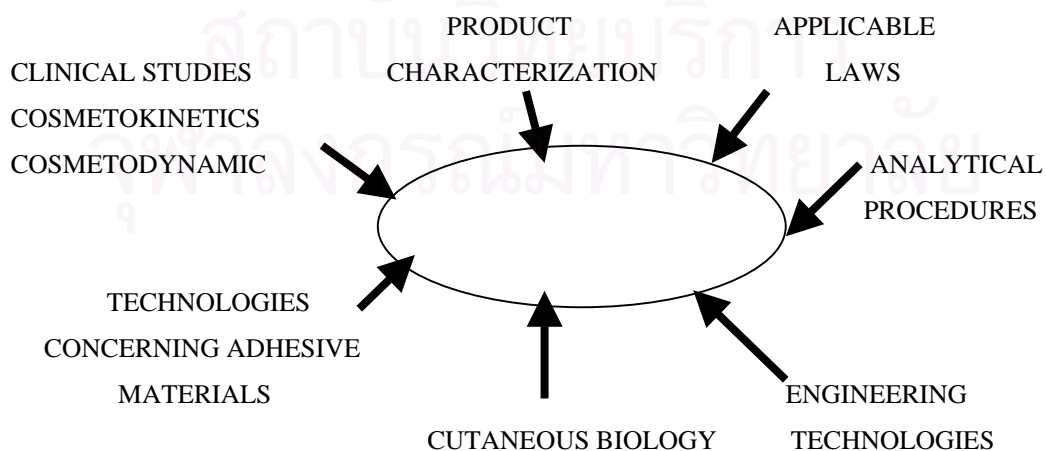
PRODUCT CHARACTERIZATION

APPLICABLE LAWS

CLINICAL STUDIES
COSMETOKINETICS
COSMETODYNAMIC

ANALYTICAL PROCEDURES

TECHNOLOGIES CONCERNING ADHESIVE MATERIALS

ENGINEERING TECHNOLOGIES

CUTANEOUS BIOLOGY

สถาบันวิทยบริการ
จุฬาลงกรณ์มหาวิทยาลัย